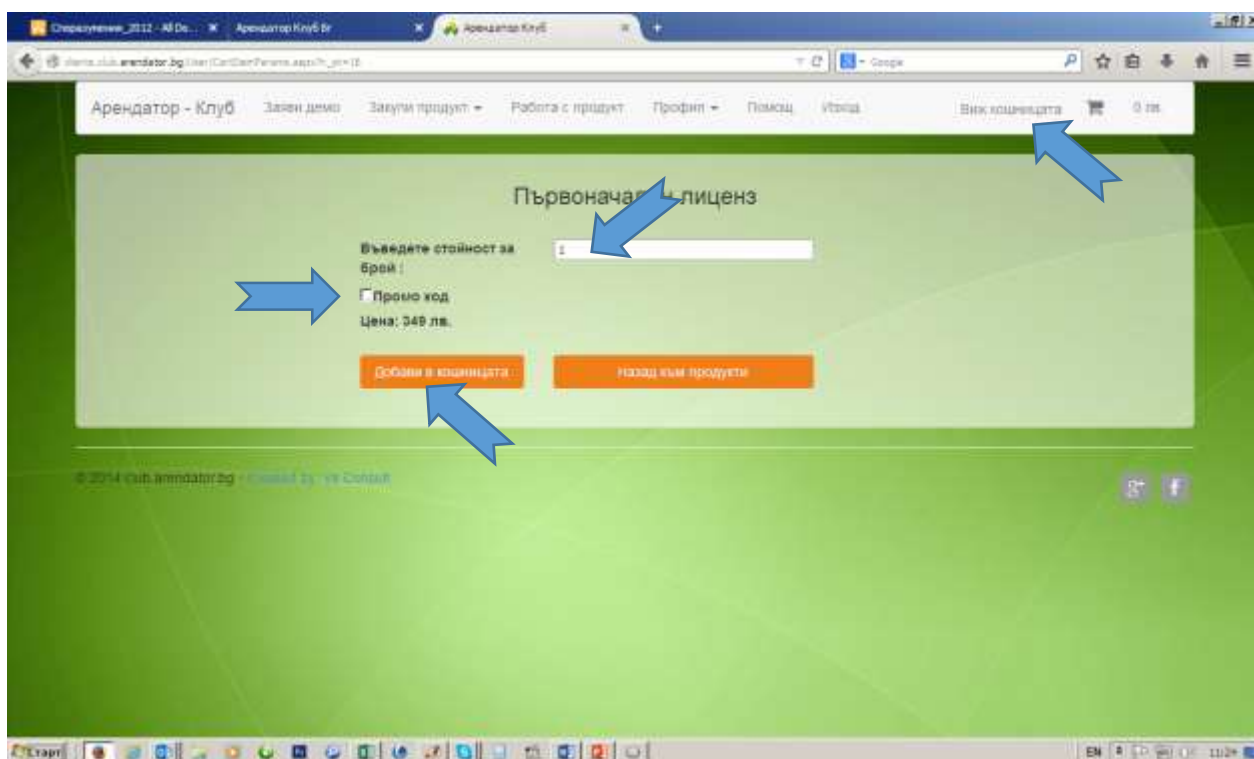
Споразумение_2012 - All Do... ✕ Арендатор Клуб Бг ✕ Арендатор Клуб ✕ +

clients.club.arendator.bg/User/CartDetParams.aspx?n_id=18

Google

Арендатор - Клуб Заяви демо Закупи продукт ▾ Работа с продукт Профил ▾ Помощ Изход Виж кошницата 0 лв.

Първонача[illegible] лиценз

Въведете стойност за брой :

1

Промо код

Цена: 349 лв.

Добави в кошницата

Назад към продукти

© 2014 club.arendator.bg - Created by VII Consult

Старт

EN 11:24